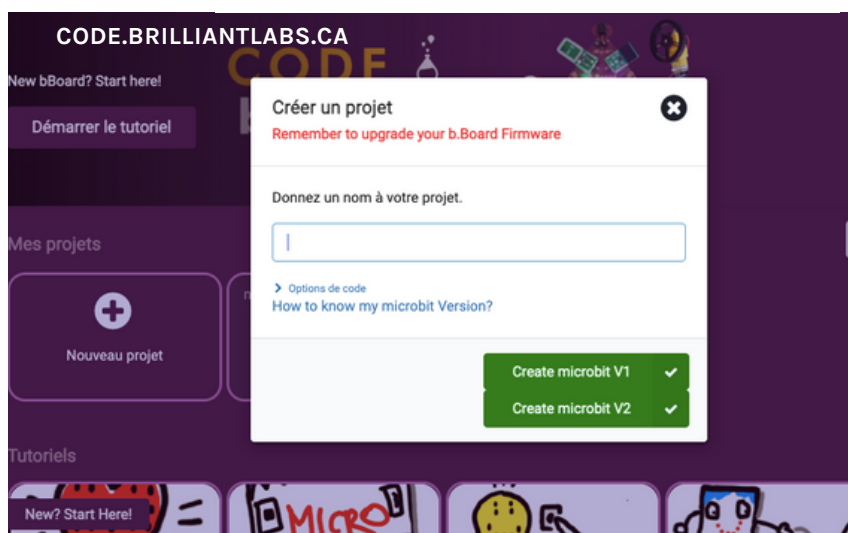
CODE.BRILLIANTLABS.CA

New bBoard? Start here!

Démarrer le tutoriel

Mes projets

Nouveau projet

Tutoriels

New? Start Here!

MICRO

Créer un projet

Remember to upgrade your b.Board Firmware

Donnez un nom à votre projet.

Options de code

How to know my microbit Version?

Create microbit V1

Create microbit V2